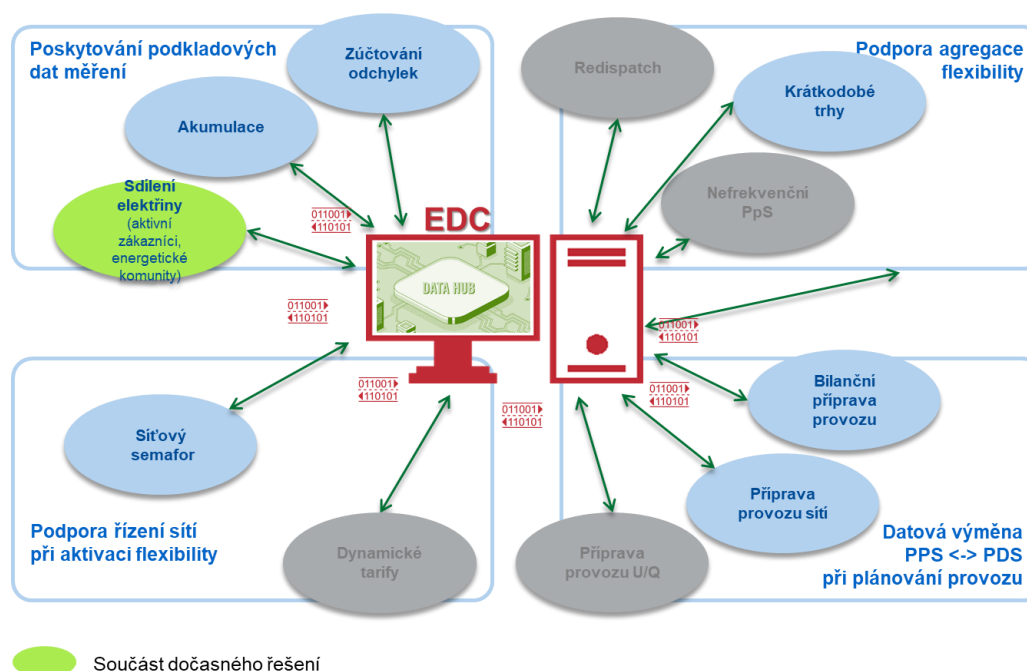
Poskytování podkladových dat měření

Zúčtování odchylek

Akumulace

Sdílení elektřiny (aktivní zákazníci, energetické komunity)

Redispatch

Podpora agregace flexibility

Krátkodobé trhy

Nefrekvenční PpS

EDC

DATA HUB

011001
110101

011001
110101

011001
110101

011001
110101

011001
110101

011001
110101

Síťový semafor

Podpora řízení sítí při aktivaci flexibility

Dynamické tarify

Příprava provozu U/Q

Bilanční příprava provozu

Příprava provozu sítí

Datová výměna PPS <-> PDS při plánování provozu

Součást dočasného řešení